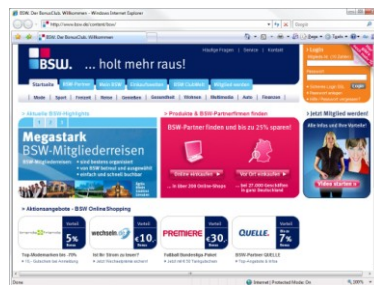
BSW: Der BonusClub: Willkommen - Windows Internet Explorer

http://www.bsw.de/content/bsw/

Google

BSW: Der BonusClub: Willkommen

BSW. ... holt mehr raus!

Häufige Fragen | Service | Kontakt

Login

Startseite

Mode | Sport | Freizeit | Home | Gewinnen | Gesundheit | Wellness | Multimedia | Auto | Finanzen

Aktuelle BSW-Highlights

Megastark BSW-Mitgliederreisen

Produkte & BSW-Partner finden

BSW-Partner finden und bis zu 21% sparen!

Online einkaufen

Vor Ort einkaufen

Jetzt Mitglied werden!

Video starten

Aktionsangebote - BSW OnlineShopping

5%

wechseln.de

€10

PREMIERE

€30

QUELLE

7%

BSW-Partner QUELLE

Internet | Protected Mode: On

100%